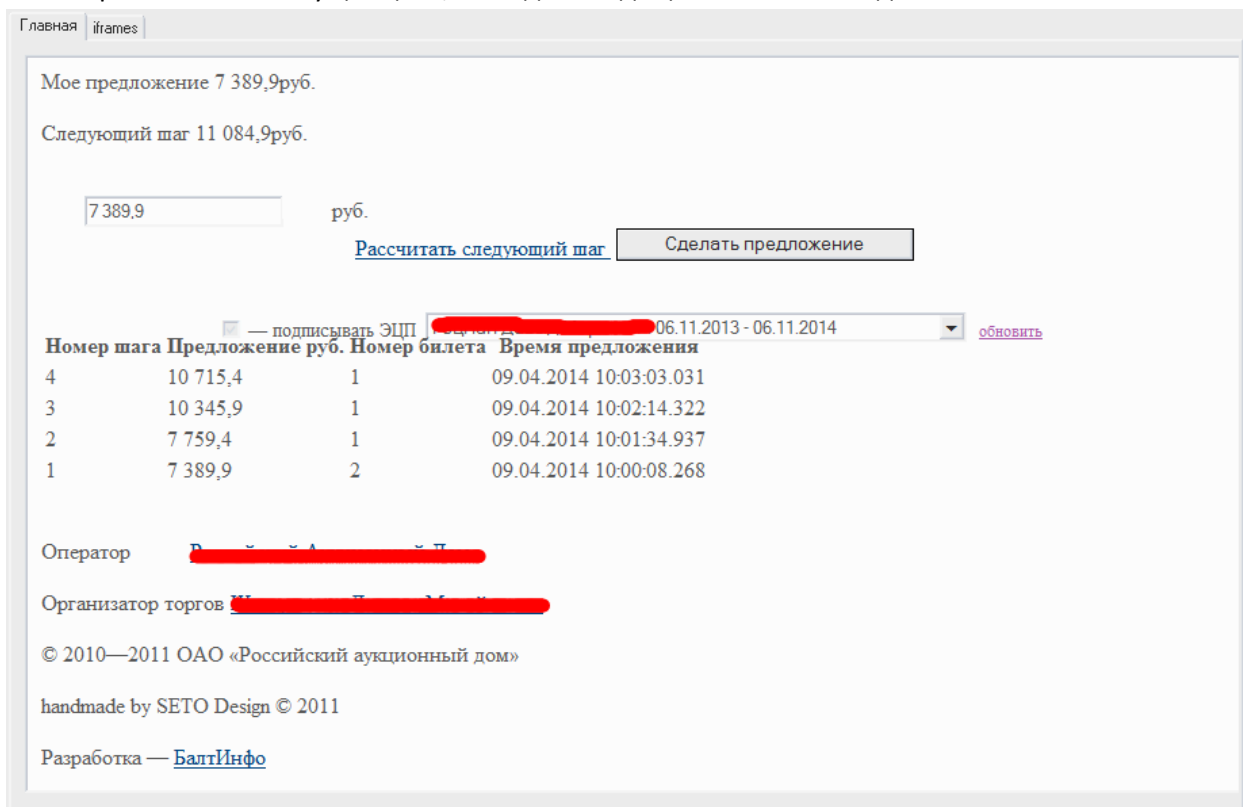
Главная | iframes

Мое предложение 7 389,9руб.

Следующий шаг 11 084,9руб.

7 389,9 руб.

Рассчитать следующий шаг Сделать предложение

— подписывать ЭЦП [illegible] 06.11.2013 - 06.11.2014 обновить

| Номер шага | Предложение руб. | Номер билета | Время предложения |
|---|---|---|---|
| 4 | 10 715,4 | 1 | 09.04.2014 10:03:03.031 |
| 3 | 10 345,9 | 1 | 09.04.2014 10:02:14.322 |
| 2 | 7 759,4 | 1 | 09.04.2014 10:01:34.937 |
| 1 | 7 389,9 | 2 | 09.04.2014 10:00:08.268 |

Оператор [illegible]

Организатор торгов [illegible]

© 2010—2011 ОАО «Российский аукционный дом»

handmade by SETO Design © 2011

Разработка — БалтИнфо